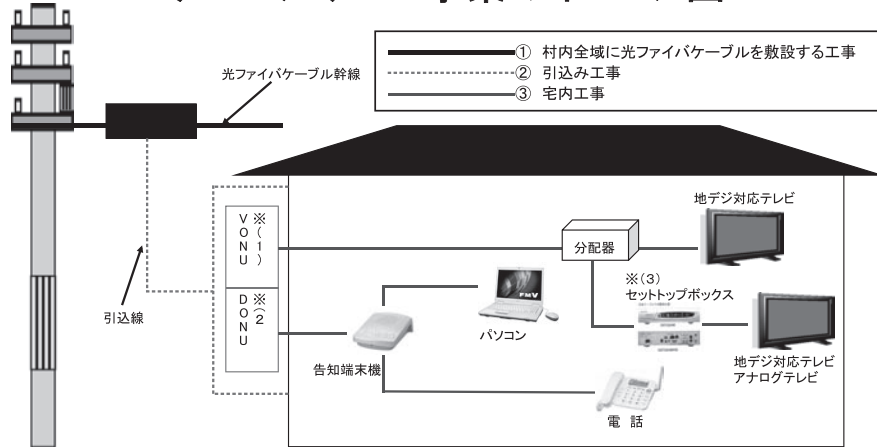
① 村内全域に光ファイバケーブルを敷設する工事
② 引込み工事
③ 宅内工事

光ファイバケーブル幹線

引込線

V-ONU ※(1)

D-ONU ※(2)

分配器

地デジ対応テレビ

※(3) セットトップボックス

地デジ対応テレビ
アナログテレビ

パソコン

告知端末機

電 話